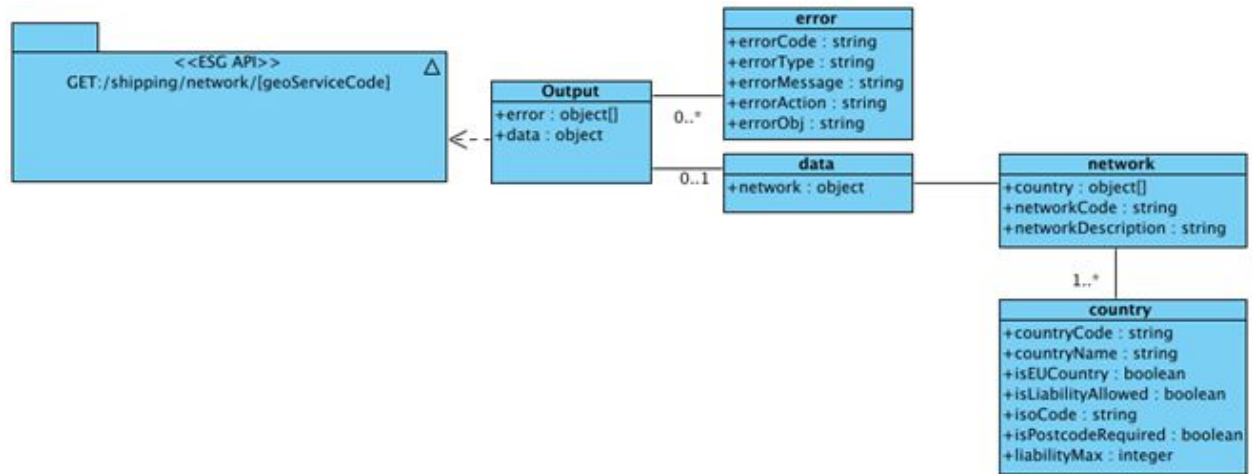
<<ESG API>>
GET:/shipping/network/[geoServiceCode]

Output
+error : object[]
+data : object

error
+errorCode : string
+errorType : string
+errorMessage : string
+errorAction : string
+errorObj : string

0..*

data
+network : object

0..1

network
+country : object[]
+networkCode : string
+networkDescription : string

1..*

country
+countryCode : string
+countryName : string
+isEUCountry : boolean
+isLiabilityAllowed : boolean
+isoCode : string
+isPostcodeRequired : boolean
+liabilityMax : integer